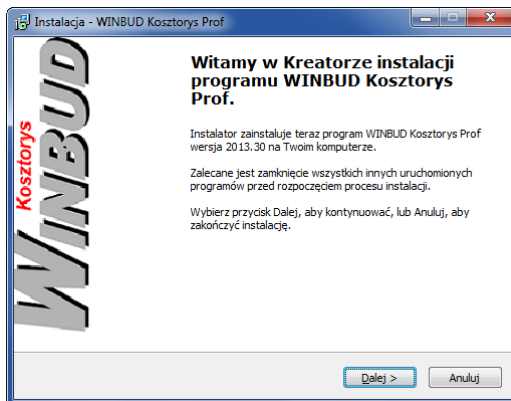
Instalacja - WINBUD Kosztorys Prof

Kosztorys
WINBUD

Witamy w Kreatorze instalacji programu WINBUD Kosztorys Prof.

Instalator zainstaluje teraz program WINBUD Kosztorys Prof wersja 2013.30 na Twoim komputerze.

Zalecane jest zamknięcie wszystkich innych uruchomionych programów przed rozpoczęciem procesu instalacji.

Wybierz przycisk Dalej, aby kontynuować, lub Anuluj, aby zakończyć instalację.

Dalej >
Anuluj